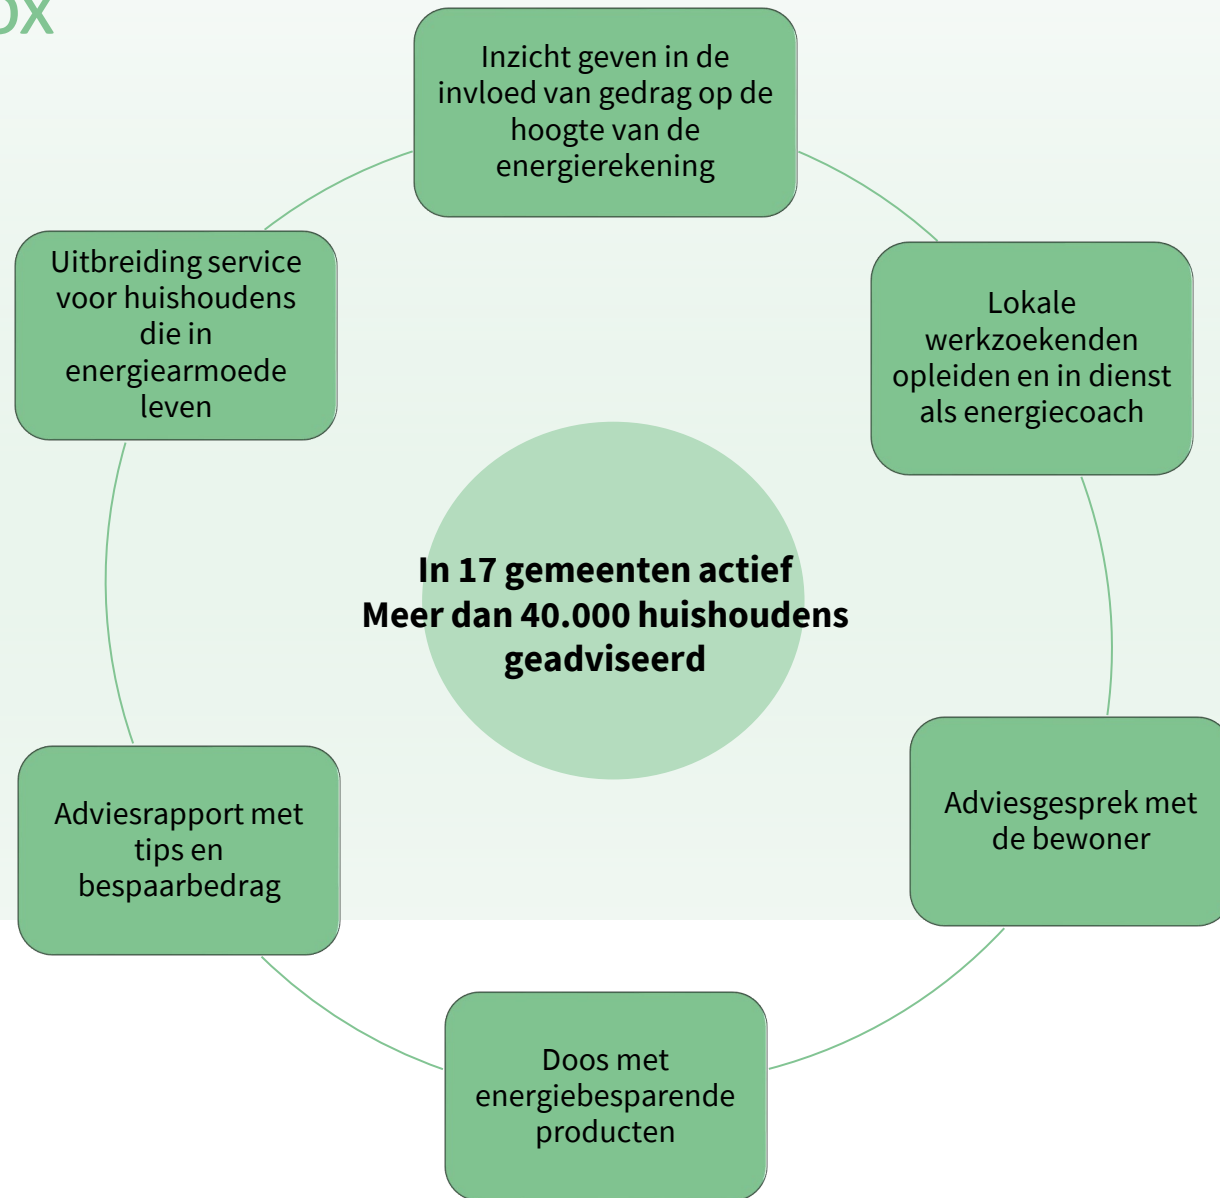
ox

Inzicht geven in de invloed van gedrag op de hoogte van de energierekening

Lokale werkzoekenden opleiden en in dienst als energiecoach

Adviesgesprek met de bewoner

Doos met energiebesparende producten

Adviesrapport met tips en bespaarbedrag

Uitbreiding service voor huishoudens die in energiearmoede leven

**In 17 gemeenten actief**
**Meer dan 40.000 huishoudens geadviseerd**